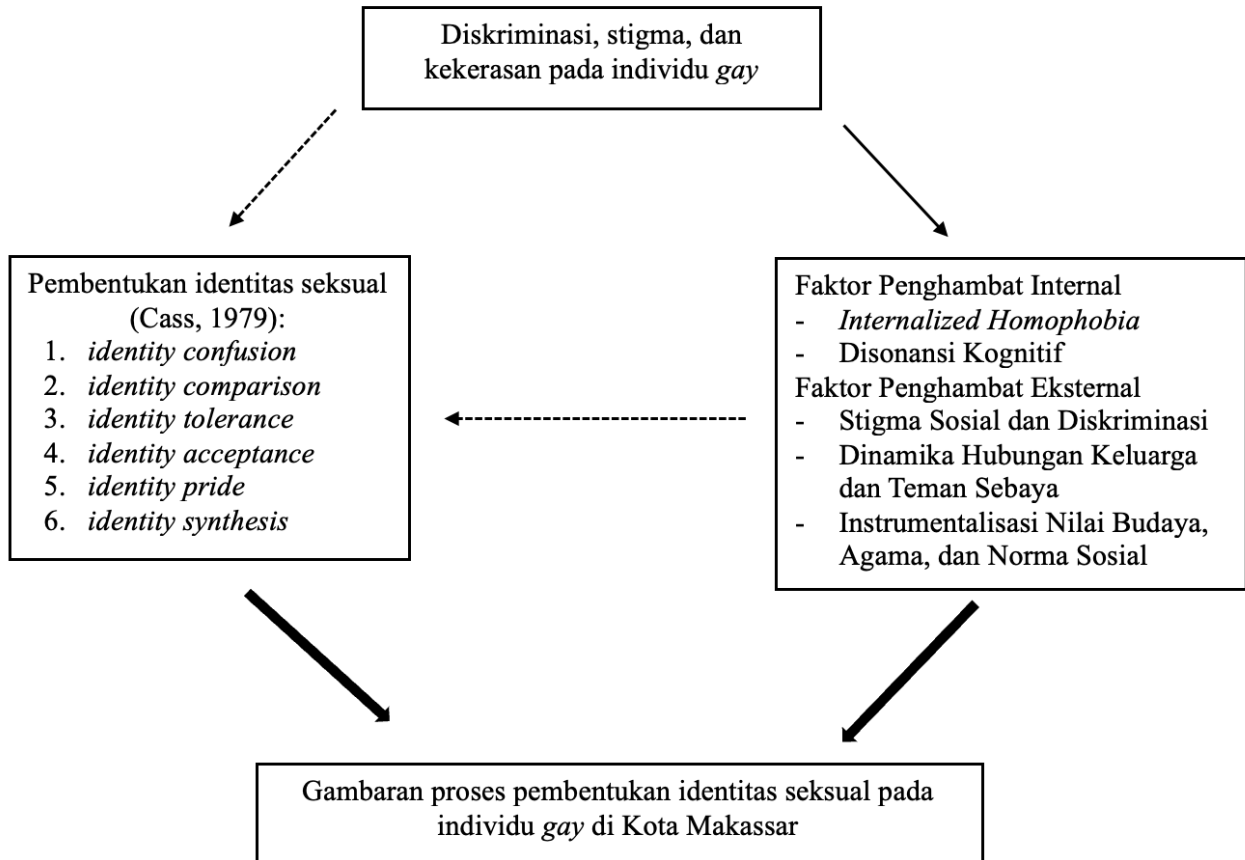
Diskriminasi, stigma, dan kekerasan pada individu gay

Pembentukan identitas seksual (Cass, 1979):
1. identity confusion
2. identity comparison
3. identity tolerance
4. identity acceptance
5. identity pride
6. identity synthesis

Faktor Penghambat Internal
- Internalized Homophobia
- Disonansi Kognitif
Faktor Penghambat Eksternal
- Stigma Sosial dan Diskriminasi
- Dinamika Hubungan Keluarga dan Teman Sebaya
- Instrumentalisasi Nilai Budaya, Agama, dan Norma Sosial

Gambaran proses pembentukan identitas seksual pada individu gay di Kota Makassar